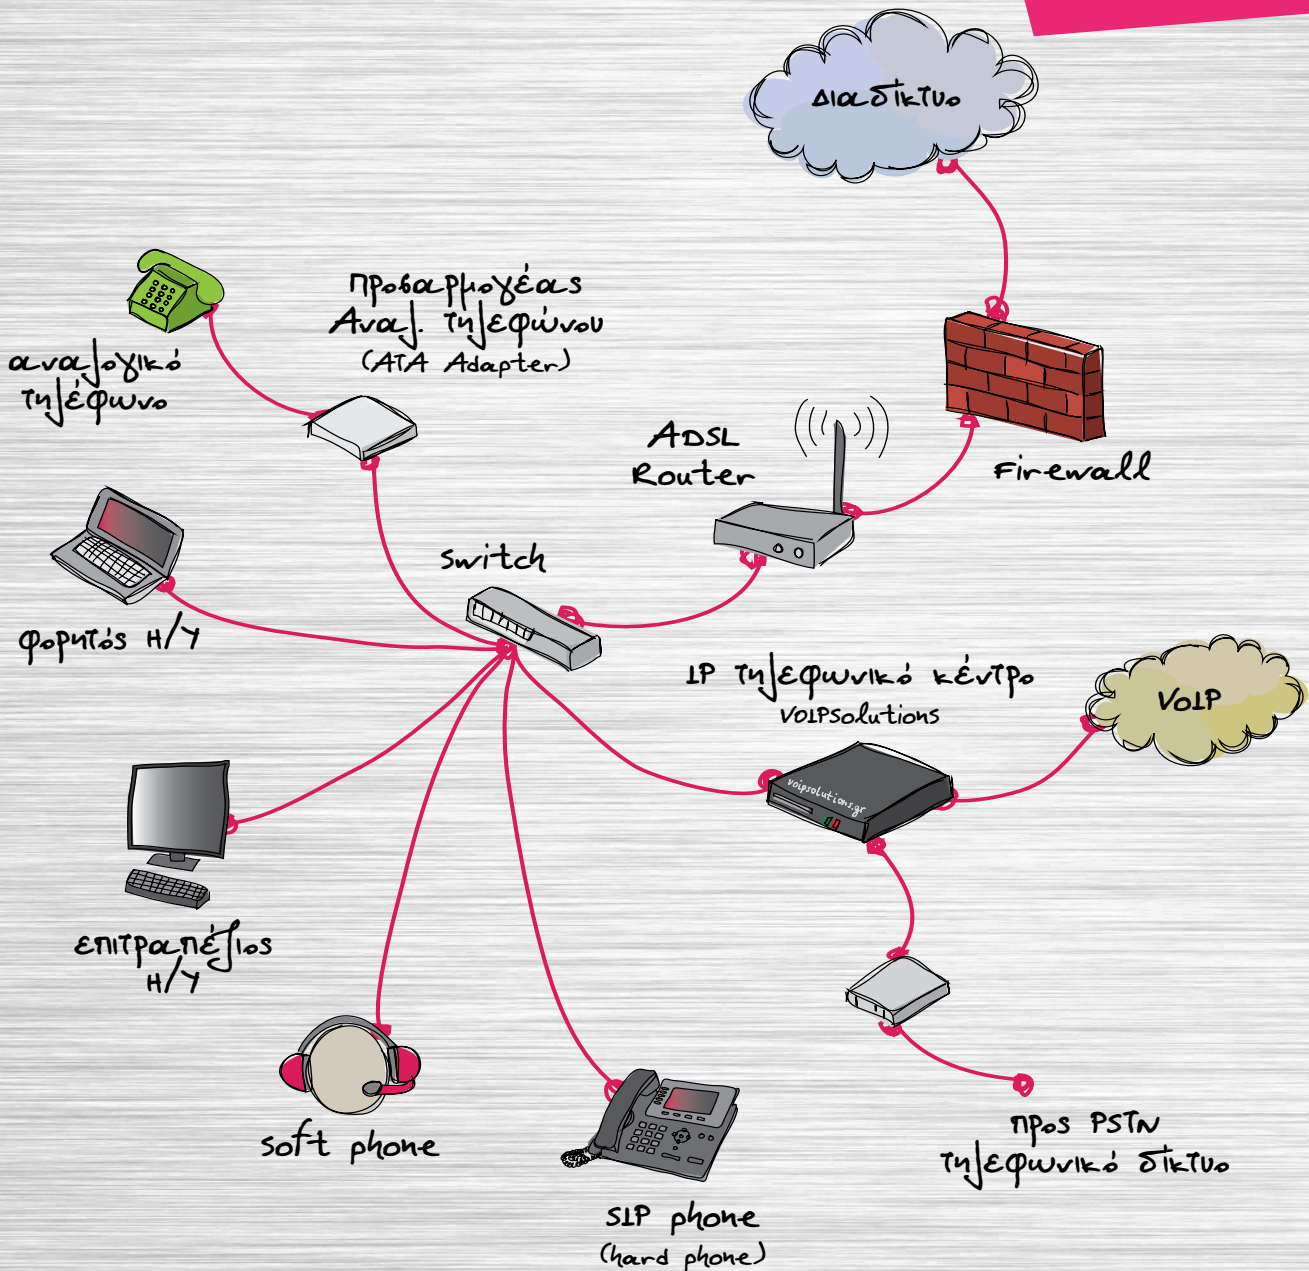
Διαδίκτυο

Προσαρμογέας Αναλ. τηλεφώνου (ATA Adapter)

αναλογικό τηλέφωνο

ADSL Router

Firewall

switch

φορητός Η/Υ

IP τηλεφωνικό κέντρο VOIPsolutions

VoIP

voipsolutions.gr

επιτραπέζιος Η/Υ

soft phone

SIP phone (hard phone)

προς PSTN τηλεφωνικό δίκτυο